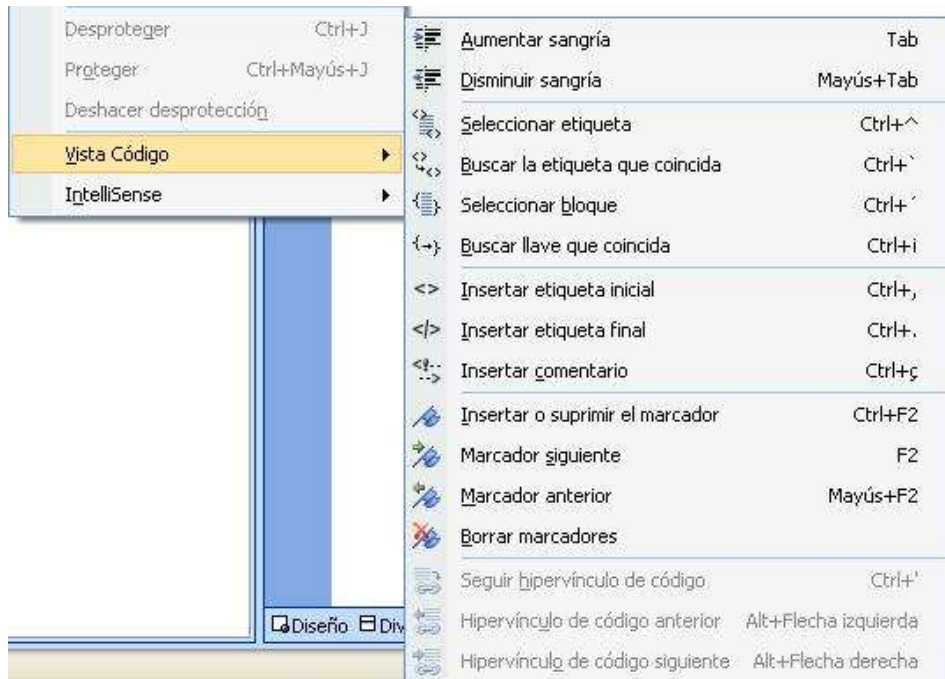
Desproteger Ctrl+J
Proteger Ctrl+Mayús+J
Deshacer desprotección
Vista Código
IntelliSense

Aumentar sangría Tab
Disminuir sangría Mayús+Tab
Seleccionar etiqueta Ctrl+^
Buscar la etiqueta que coincida Ctrl+`
Seleccionar bloque Ctrl+´
Buscar llave que coincida Ctrl+i
Insertar etiqueta inicial Ctrl+,
Insertar etiqueta final Ctrl+.
Insertar comentario Ctrl+ç
Insertar o suprimir el marcador Ctrl+F2
Marcador siguiente F2
Marcador anterior Mayús+F2
Borrar marcadores
Seguir hipervínculo de código Ctrl+'
Hipervínculo de código anterior Alt+Flecha izquierda
Hipervínculo de código siguiente Alt+Flecha derecha

Diseño Div